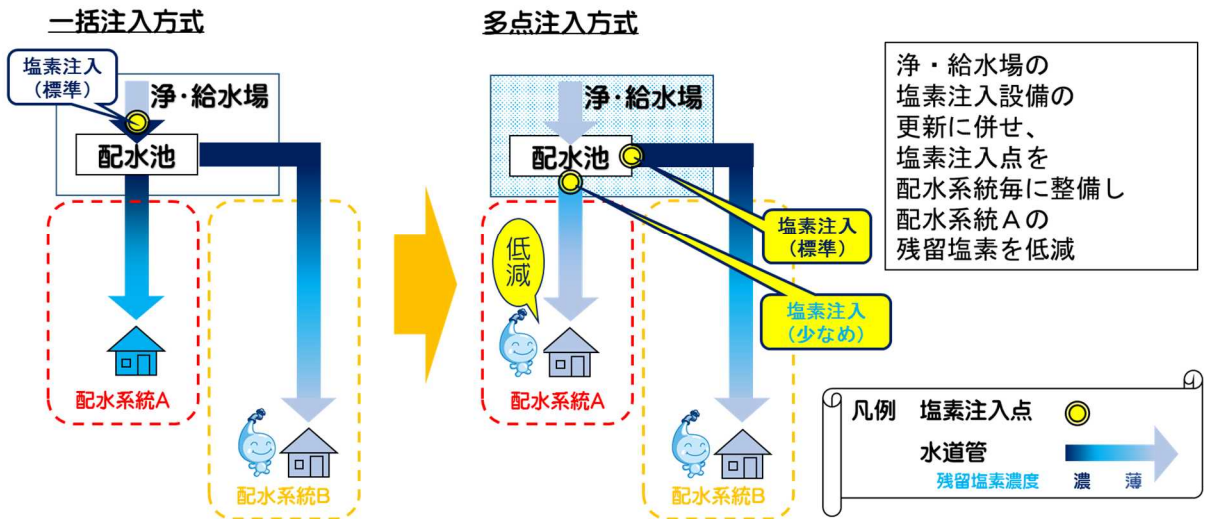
一括注入方式

塩素注入（標準）

浄・給水場

配水池

配水系統A

配水系統B

多点注入方式

浄・給水場

配水池

低減

塩素注入（標準）

塩素注入（少なめ）

配水系統A

配水系統B

浄・給水場の
塩素注入設備の
更新に併せ、
塩素注入点を
配水系統毎に整備し
配水系統Ａの
残留塩素を低減

凡例　塩素注入点
水道管
残留塩素濃度　濃　薄